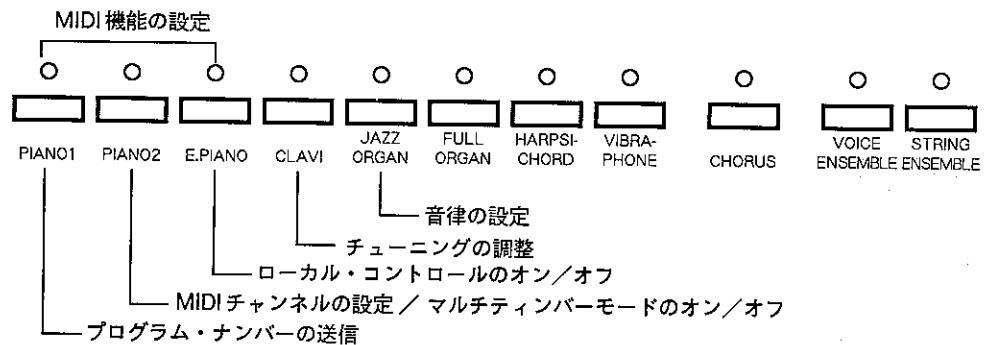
MIDI 機能の設定

PIANO1 PIANO2 E.PIANO CLAVI JAZZ ORGAN FULL ORGAN HARPSI-CHORD VIBRA-PHONE CHORUS VOICE ENSEMBLE STRING ENSEMBLE

音律の設定

チューニングの調整

ローカル・コントロールのオン／オフ

MIDI チャンネルの設定／マルチティンバーモードのオン／オフ

プログラム・ナンバーの送信